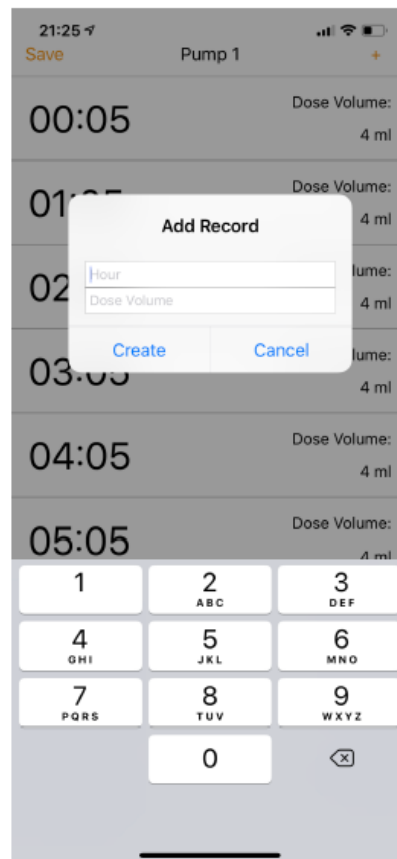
21:25

Save Pump 1 +

00:05 Dose Volume: 4 ml

01:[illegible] Dose Volume: 4 ml

02 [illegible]lume: 4 ml

03:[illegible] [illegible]lume: 4 ml

04:05 Dose Volume: 4 ml

05:05 Dose Volume: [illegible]

Add Record

Hour

Dose Volume

Create Cancel

1
2 ABC
3 DEF
4 GHI
5 JKL
6 MNO
7 PQRS
8 TUV
9 WXYZ
0